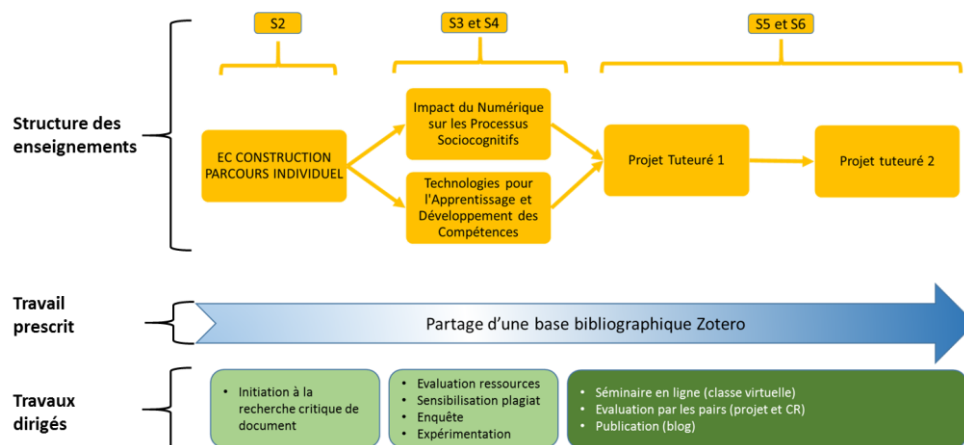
S2

S3 et S4

S5 et S6

Structure des enseignements

EC CONSTRUCTION PARCOURS INDIVIDUEL

Impact du Numérique sur les Processus Sociocognitifs

Technologies pour l'Apprentissage et Développement des Compétences

Projet Tuteuré 1

Projet tuteuré 2

Travail prescrit

Partage d'une base bibliographique Zotero

Travaux dirigés

• Initiation à la recherche critique de document

• Evaluation ressources
• Sensibilisation plagiat
• Enquête
• Expérimentation

• Séminaire en ligne (classe virtuelle)
• Evaluation par les pairs (projet et CR)
• Publication (blog)